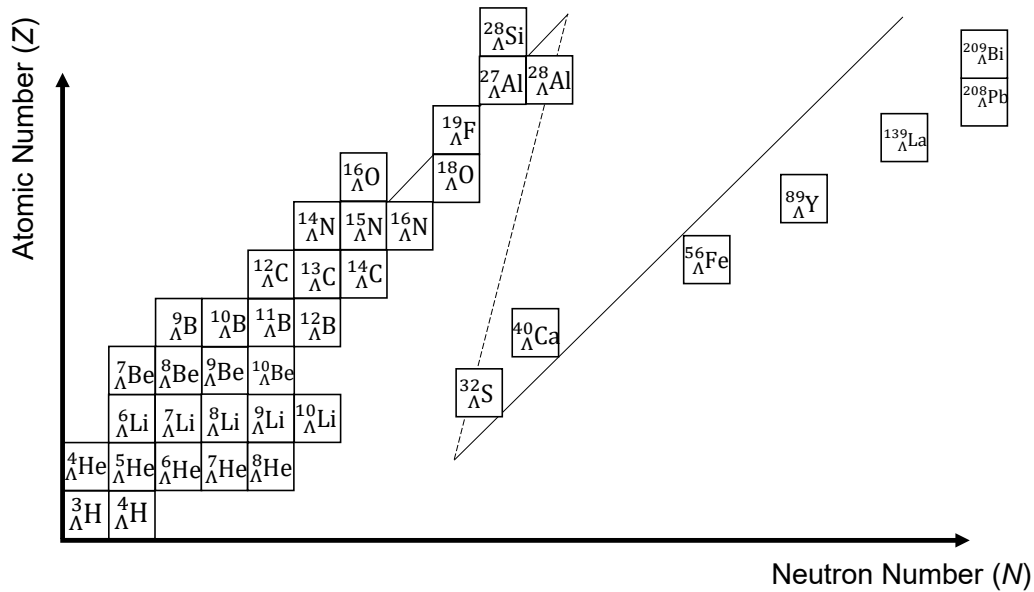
Atomic Number (Z)

${}^{28}_{\Lambda}Si$

${}^{27}_{\Lambda}Al$ ${}^{28}_{\Lambda}Al$

${}^{209}_{\Lambda}Bi$

${}^{208}_{\Lambda}Pb$

${}^{19}_{\Lambda}F$

${}^{16}_{\Lambda}O$ ${}^{18}_{\Lambda}O$

${}^{139}_{\Lambda}La$

${}^{14}_{\Lambda}N$ ${}^{15}_{\Lambda}N$ ${}^{16}_{\Lambda}N$

${}^{89}_{\Lambda}Y$

${}^{12}_{\Lambda}C$ ${}^{13}_{\Lambda}C$ ${}^{14}_{\Lambda}C$

${}^{56}_{\Lambda}Fe$

${}^{9}_{\Lambda}B$ ${}^{10}_{\Lambda}B$ ${}^{11}_{\Lambda}B$ ${}^{12}_{\Lambda}B$

${}^{40}_{\Lambda}Ca$

${}^{7}_{\Lambda}Be$ ${}^{8}_{\Lambda}Be$ ${}^{9}_{\Lambda}Be$ ${}^{10}_{\Lambda}Be$

${}^{32}_{\Lambda}S$

${}^{6}_{\Lambda}Li$ ${}^{7}_{\Lambda}Li$ ${}^{8}_{\Lambda}Li$ ${}^{9}_{\Lambda}Li$ ${}^{10}_{\Lambda}Li$

${}^{4}_{\Lambda}He$ ${}^{5}_{\Lambda}He$ ${}^{6}_{\Lambda}He$ ${}^{7}_{\Lambda}He$ ${}^{8}_{\Lambda}He$

${}^{3}_{\Lambda}H$ ${}^{4}_{\Lambda}H$

Neutron Number (N)